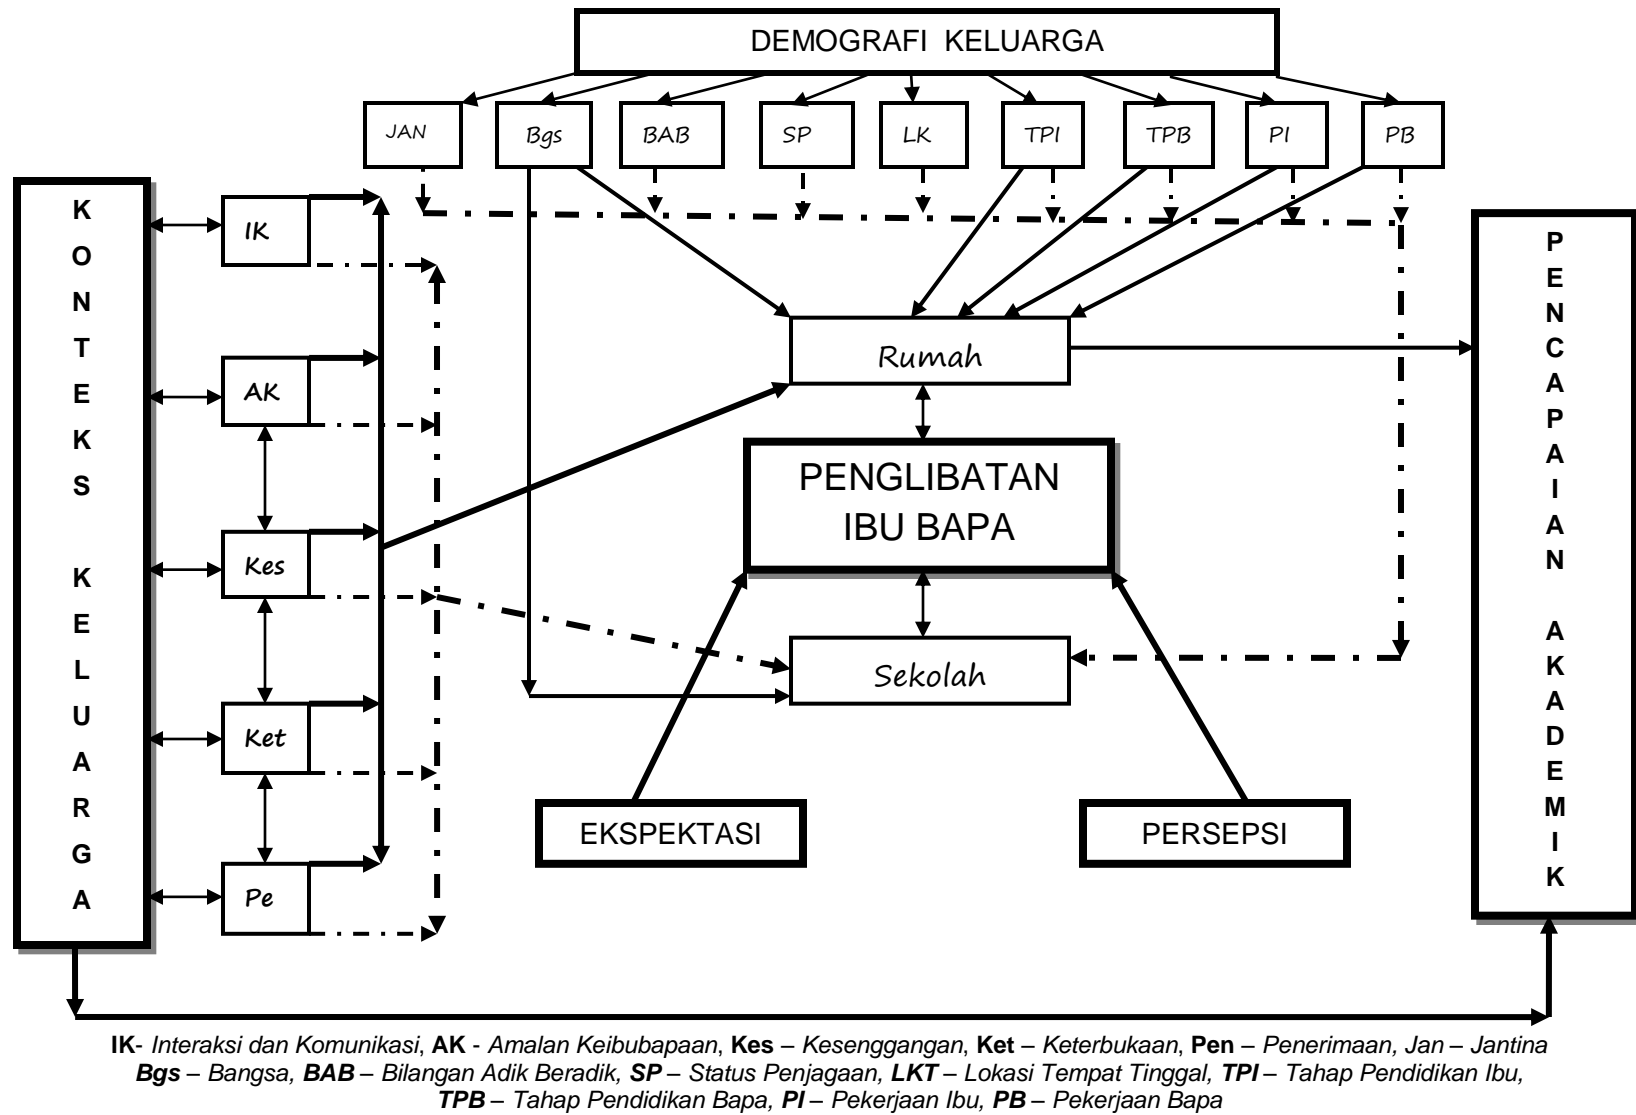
DEMOGRAFI KELUARGA

JAN

Bgs

BAB

SP

LK

TPI

TPB

PI

PB

KONTEKS KELUARGA

IK

AK

Kes

Ket

Pe

Rumah

PENGLIBATAN IBU BAPA

Sekolah

EKSPEKTASI

PERSEPSI

PENCAPAIAN AKADEMIK

IK- Interaksi dan Komunikasi, AK - Amalan Keibubapaan, Kes – Kesenggangan, Ket – Keterbukaan, Pen – Penerimaan, Jan – Jantina Bgs – Bangsa, BAB – Bilangan Adik Beradik, SP – Status Penjagaan, LKT – Lokasi Tempat Tinggal, TPI – Tahap Pendidikan Ibu, TPB – Tahap Pendidikan Bapa, PI – Pekerjaan Ibu, PB – Pekerjaan Bapa